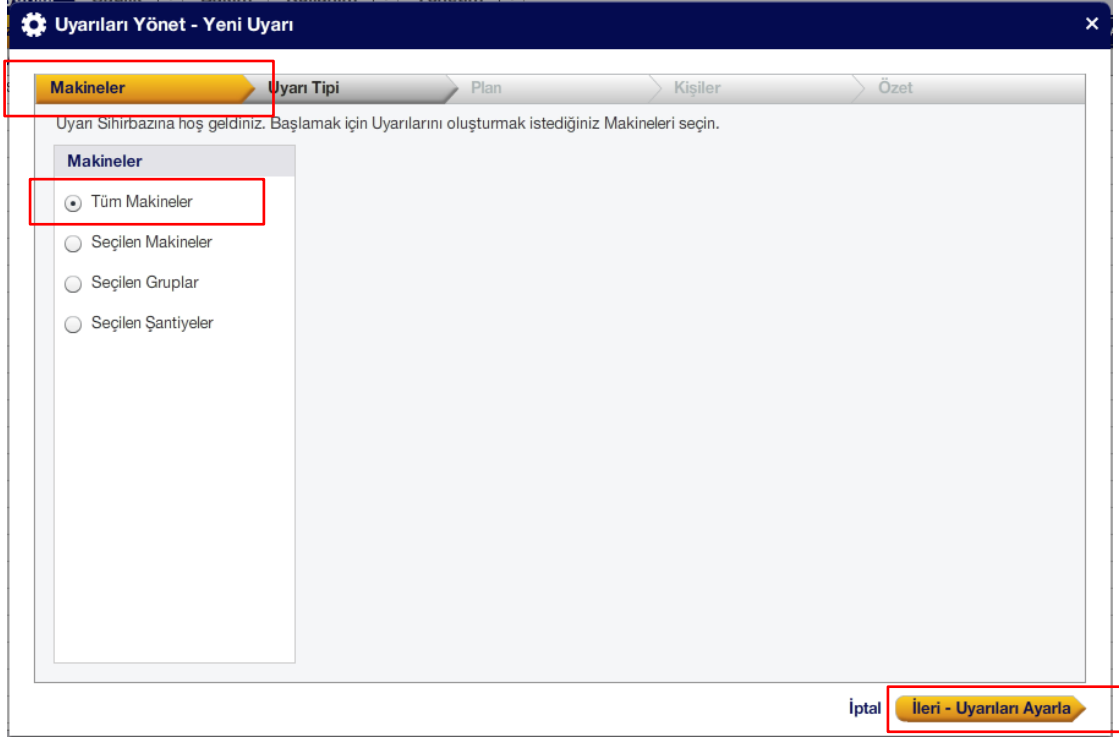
Uyarıları Yönet - Yeni Uyarı

×

Makineler
Uyarı Tipi
Plan
Kişiler
Özet

Uyarı Sihirbazına hoş geldiniz. Başlamak için Uyarılarını oluşturmak istediğiniz Makineleri seçin.

Makineler

Tüm Makineler
Seçilen Makineler
Seçilen Gruplar
Seçilen Şantiyeler

İptal
İleri - Uyarıları Ayarla